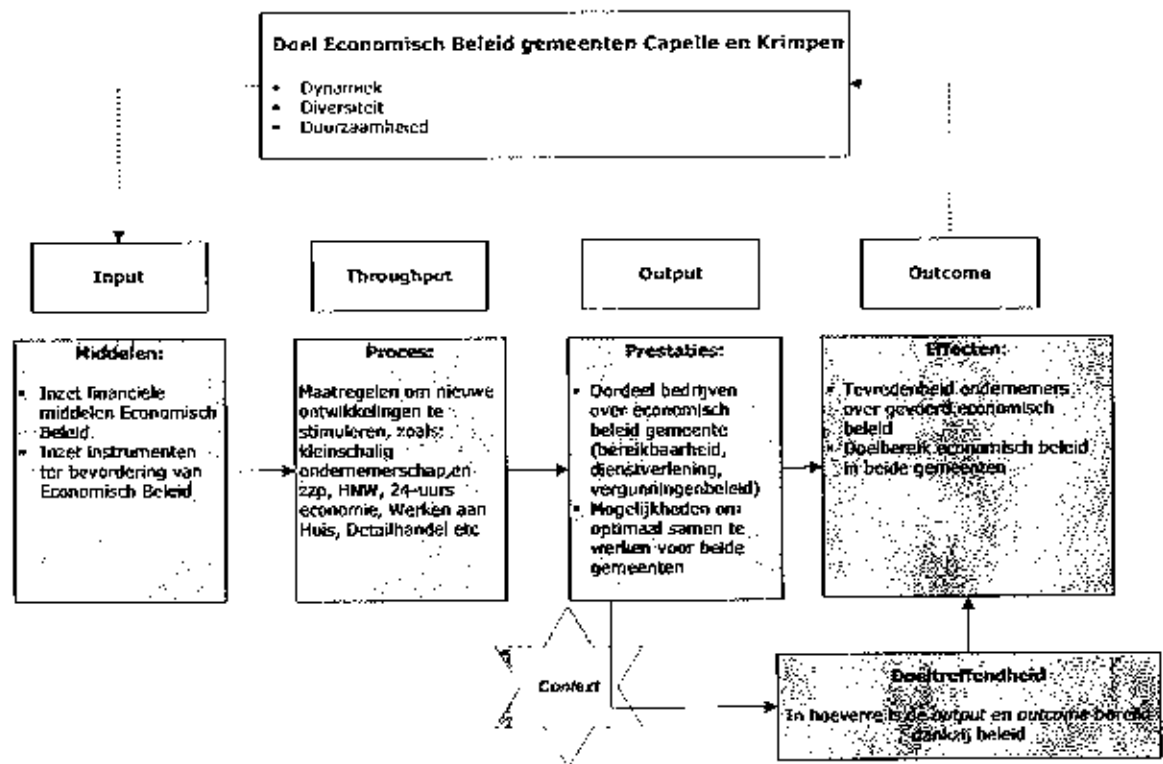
Doel Economisch Beleid gemeenten Capelle en Krimpen

- Dynamiek
- Diversiteit
- Duurzaamheid

Input

Throughput

Output

Outcome

Middelen:

- Inzet financiële middelen Economisch Beleid
- Inzet instrumenten ter bevordering van Economisch Beleid

Proces:

Maatregelen om nieuwe ontwikkelingen te stimuleren, zoals: kleinschalig ondernemerschap,en zzp, HNW, 24-uurs economie, Werken aan Huis, Detailhandel etc

Prestaties:

- Oordeel bedrijven over economisch beleid gemeente (bereikbaarheid, dienstverlening, vergunningenbeleid)
- Mogelijkheden om optimaal samen te werken voor beide gemeenten

Effecten:

- Tevredenheid ondernemers over gevoerd economisch beleid
- Doelbereik economisch beleid in beide gemeenten

Context

Doeltreffendheid

In hoeverre is de output en outcome bereikt dankzij beleid